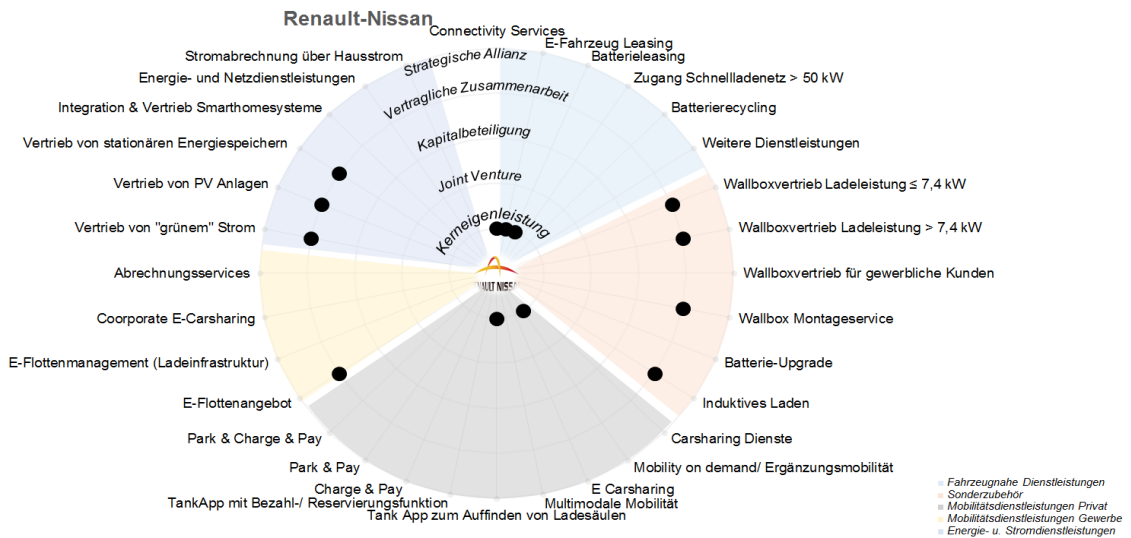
Renault-Nissan

Connectivity Services
E-Fahrzeug Leasing
Batterieleasing
Zugang Schnellladenetz > 50 kW
Batterierecycling
Weitere Dienstleistungen
Wallboxvertrieb Ladeleistung ≤ 7,4 kW
Wallboxvertrieb Ladeleistung > 7,4 kW
Wallboxvertrieb für gewerbliche Kunden
Wallbox Montageservice
Batterie-Upgrade
Induktives Laden
Carsharing Dienste
Mobility on demand/ Ergänzungsmobilität
E Carsharing
Multimodale Mobilität
Tank App zum Auffinden von Ladesäulen
TankApp mit Bezahl-/ Reservierungsfunktion
Charge & Pay
Park & Pay
Park & Charge & Pay
E-Flottenangebot
E-Flottenmanagement (Ladeinfrastruktur)
Coorporate E-Carsharing
Abrechnungsservices
Vertrieb von "grünem" Strom
Vertrieb von PV Anlagen
Vertrieb von stationären Energiespeichern
Integration & Vertrieb Smarthomesysteme
Energie- und Netzdienstleistungen
Stromabrechnung über Hausstrom

Strategische Allianz
Vertragliche Zusammenarbeit
Kapitalbeteiligung
Joint Venture
Kerneigenleistung

RENAULT NISSAN

Fahrzeugnahe Dienstleistungen
Sonderzubehör
Mobilitätsdienstleistungen Privat
Mobilitätsdienstleistungen Gewerbe
Energie- u. Stromdienstleistungen